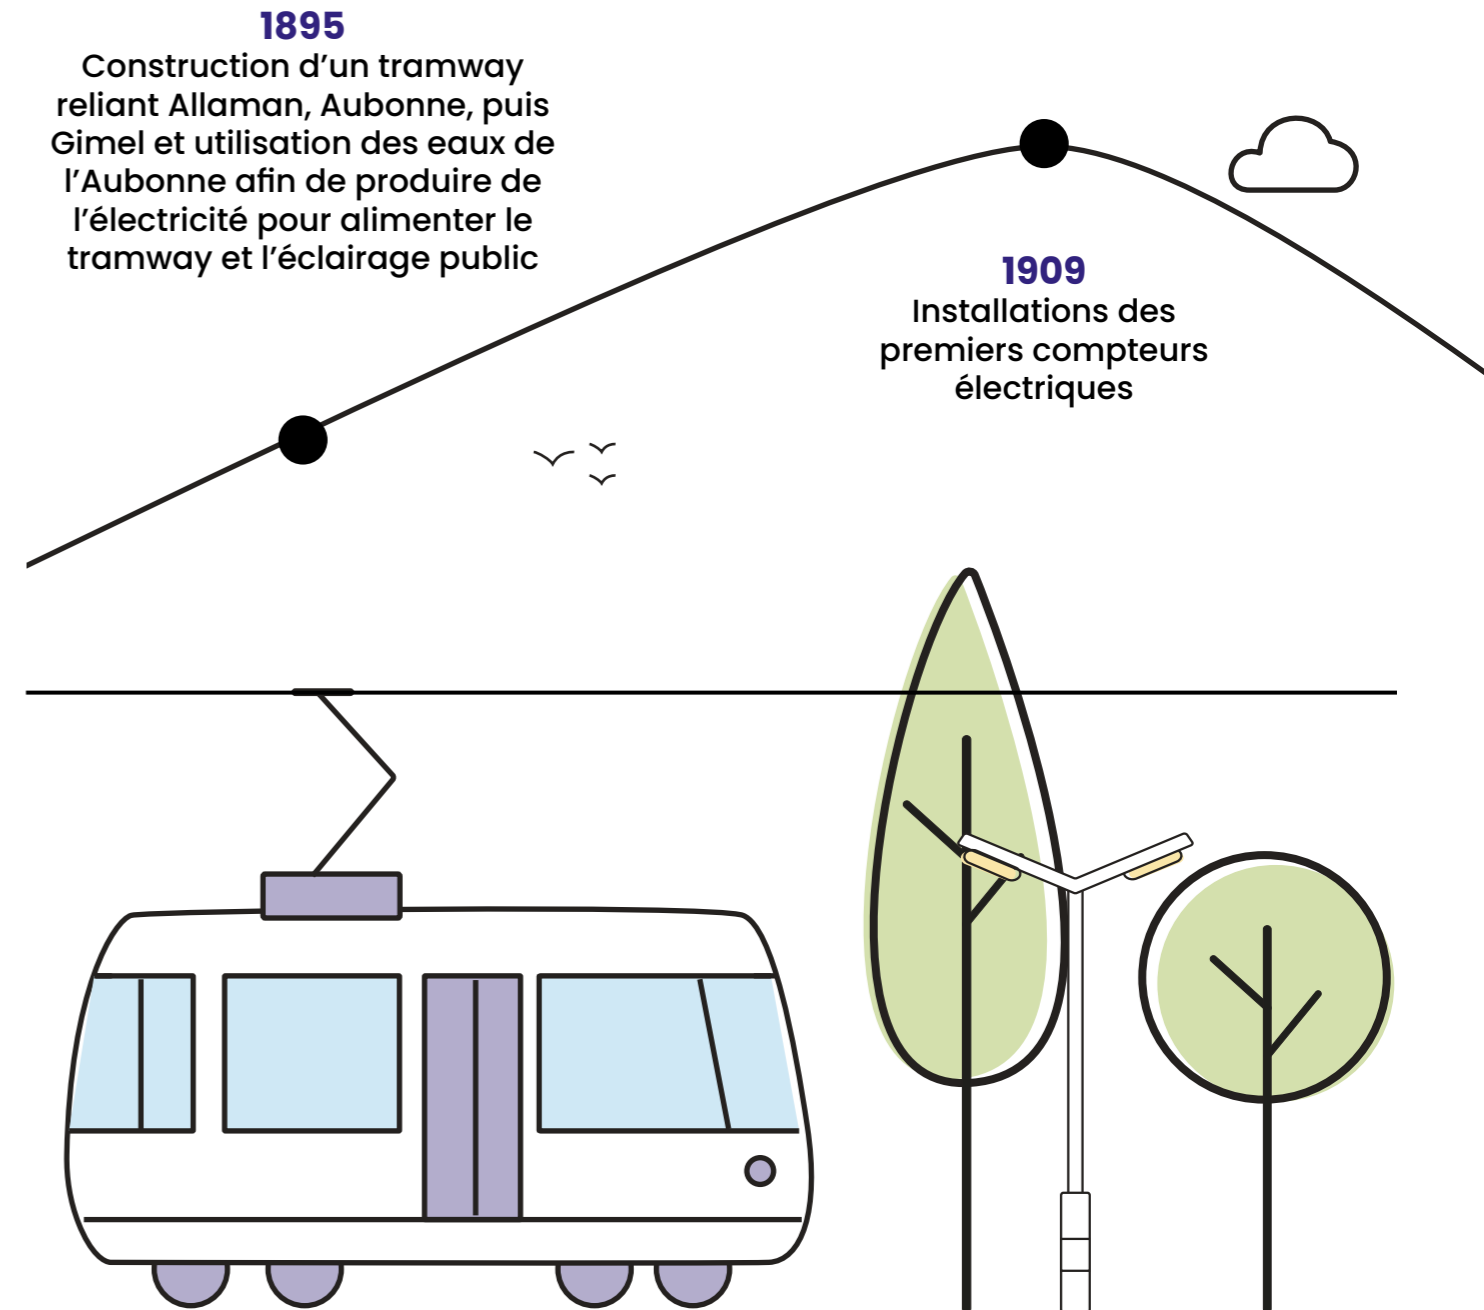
1895
Construction d’un tramway reliant Allaman, Aubonne, puis Gimel et utilisation des eaux de l’Aubonne afin de produire de l’électricité pour alimenter le tramway et l’éclairage public

1909
Installations des premiers compteurs électriques